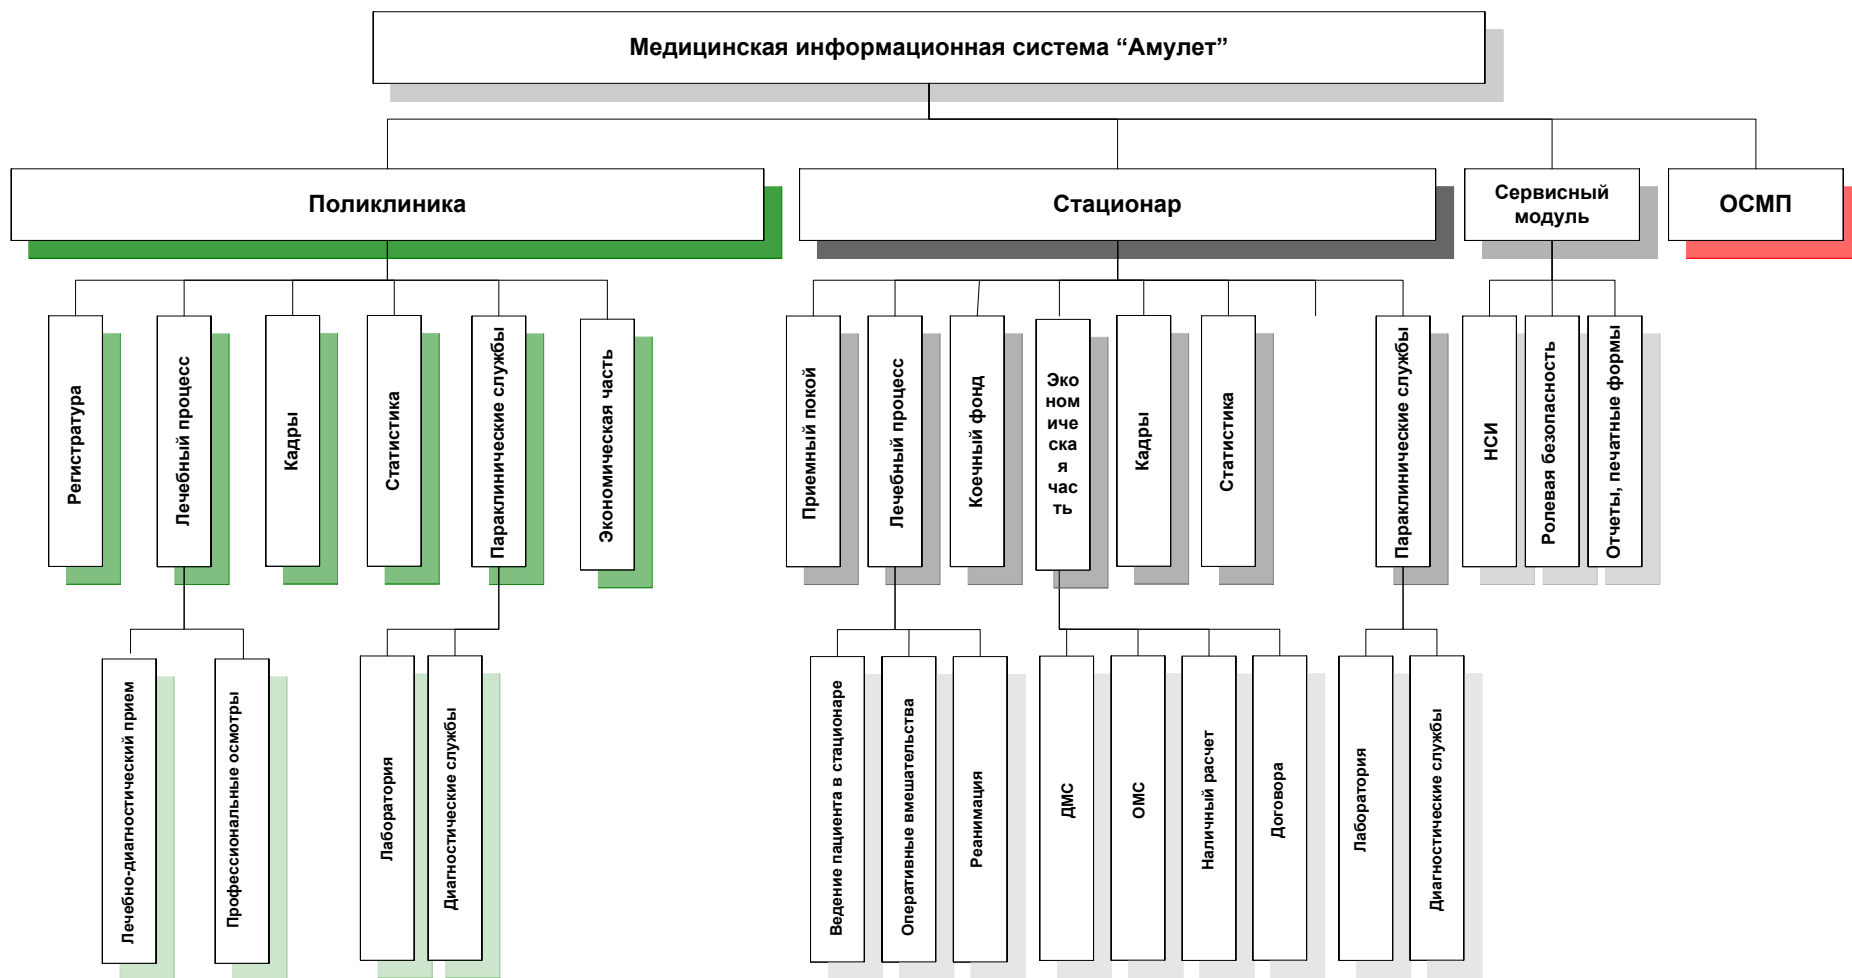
Медицинская информационная система “Амулет”

Поликлиника

Регистратура

Лечебный процесс

Лечебно-диагностический прием

Профессиональные осмотры

Кадры

Статистика

Параклинические службы

Лаборатория

Диагностические службы

Экономическая часть

Стационар

Приемный покой

Лечебный процесс

Ведение пациента в стационаре

Оперативные вмешательства

Реанимация

Коечный фонд

Экономическая часть

ДМС

ОМС

Наличный расчет

Договора

Кадры

Статистика

Параклинические службы

Лаборатория

Диагностические службы

Сервисный модуль

НСИ

Ролевая безопасность

Отчеты, печатные формы

ОСМП